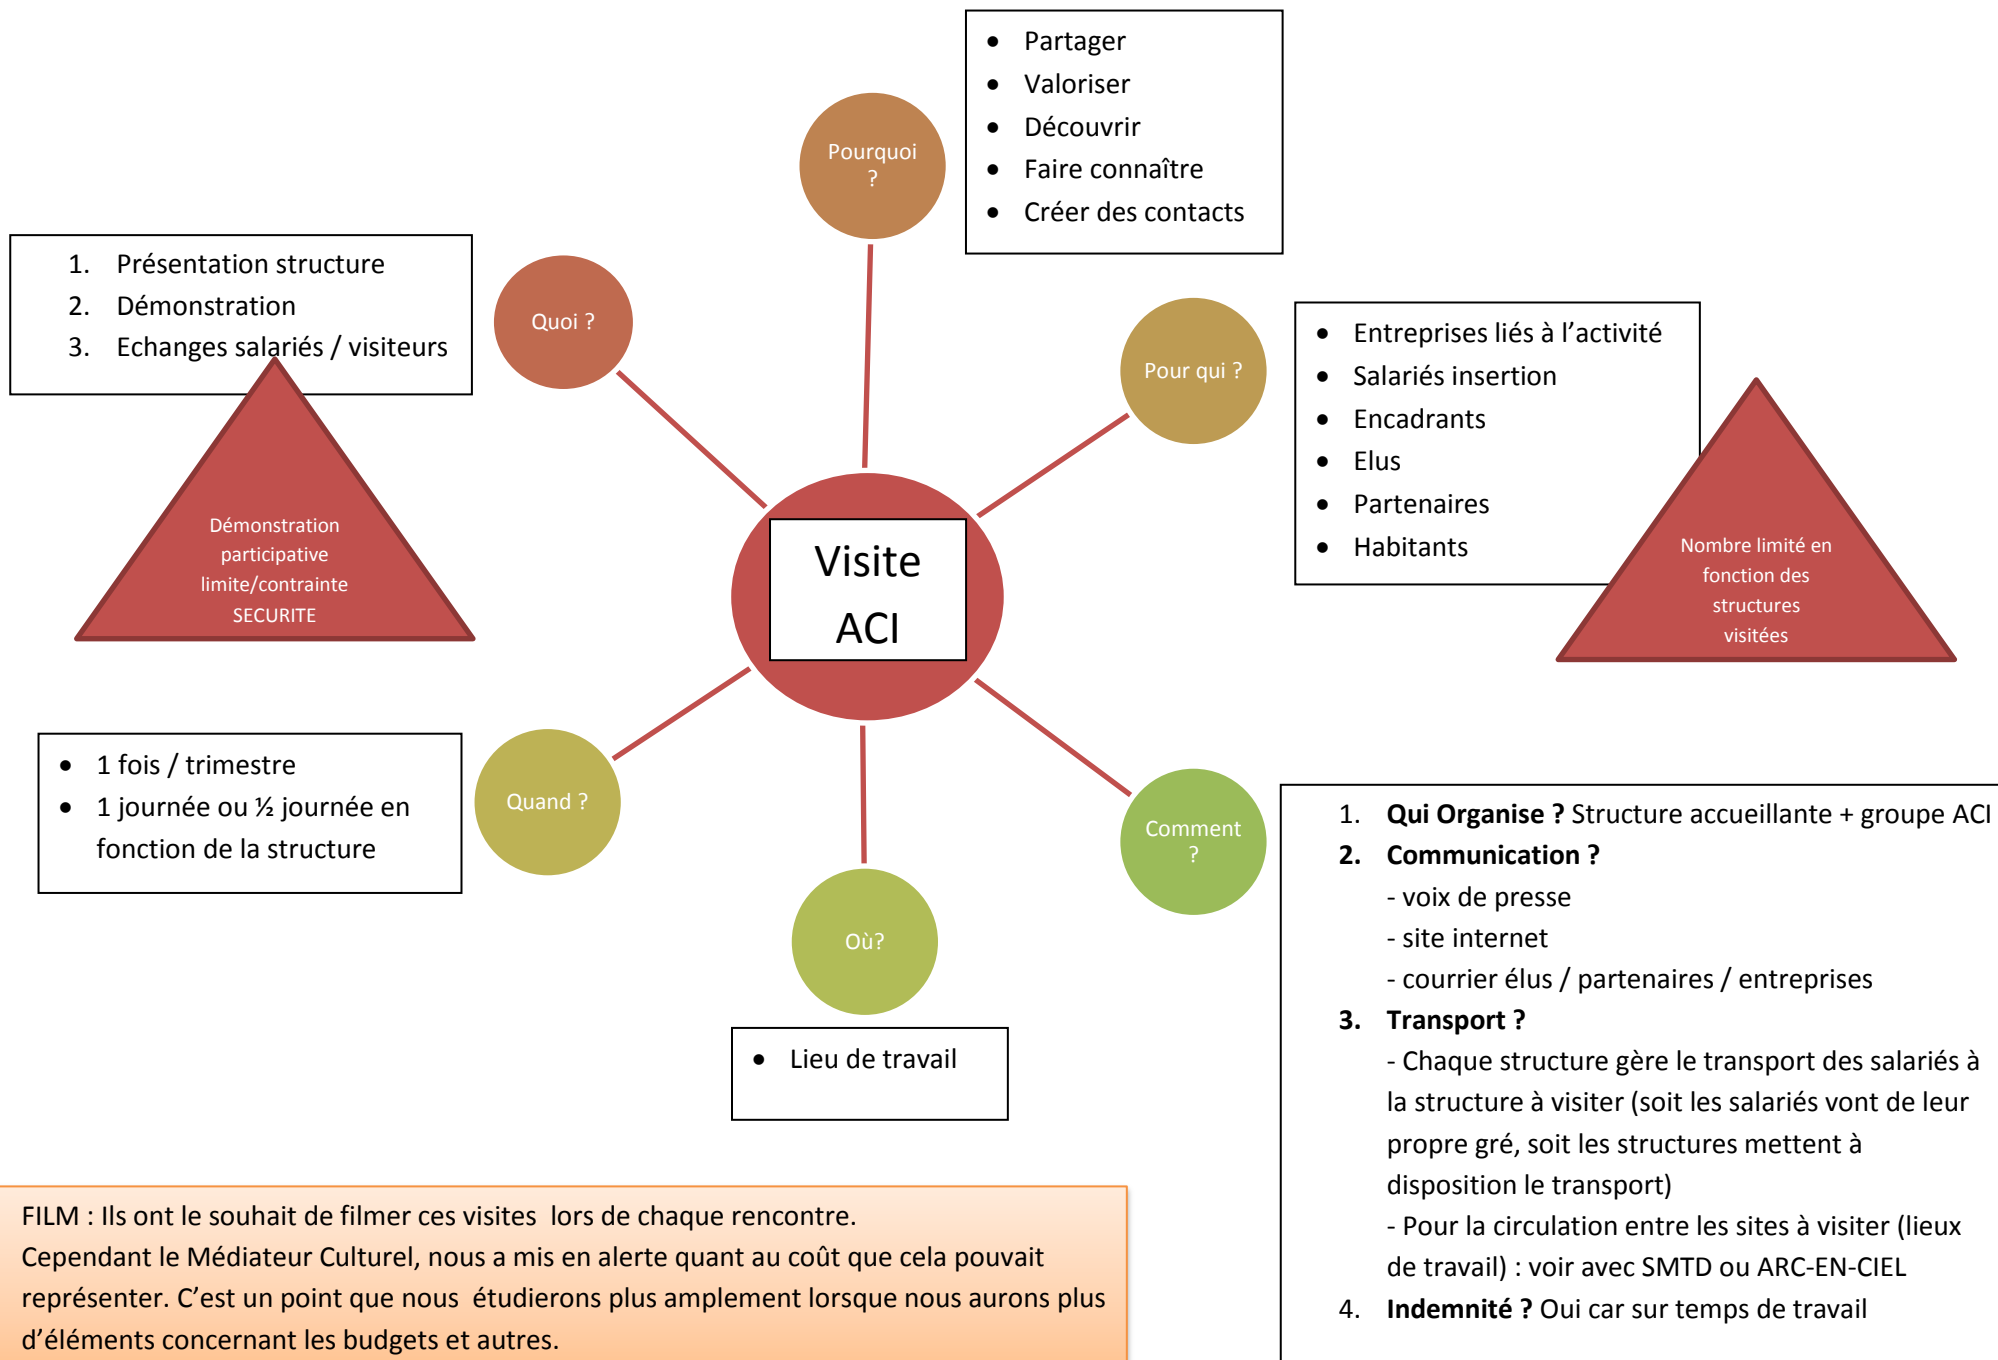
Visite ACI

Pourquoi ?

- Partager
- Valoriser
- Découvrir
- Faire connaître
- Créer des contacts

Quoi ?

1. Présentation structure
2. Démonstration
3. Echanges salariés / visiteurs

Démonstration participative limite/contrainte SECURITE

Pour qui ?

- Entreprises liés à l'activité
- Salariés insertion
- Encadrants
- Elus
- Partenaires
- Habitants

Nombre limité en fonction des structures visitées

Quand ?

- 1 fois / trimestre
- 1 journée ou ½ journée en fonction de la structure

Où?

- Lieu de travail

Comment ?

1. **Qui Organise ?** Structure accueillante + groupe ACI
2. **Communication ?**
- voix de presse
- site internet
- courrier élus / partenaires / entreprises
3. **Transport ?**
- Chaque structure gère le transport des salariés à la structure à visiter (soit les salariés vont de leur propre gré, soit les structures mettent à disposition le transport)
- Pour la circulation entre les sites à visiter (lieux de travail) : voir avec SMTD ou ARC-EN-CIEL
4. **Indemnité ?** Oui car sur temps de travail

FILM : Ils ont le souhait de filmer ces visites lors de chaque rencontre.
Cependant le Médiateur Culturel, nous a mis en alerte quant au coût que cela pouvait représenter. C'est un point que nous étudierons plus amplement lorsque nous aurons plus d'éléments concernant les budgets et autres.